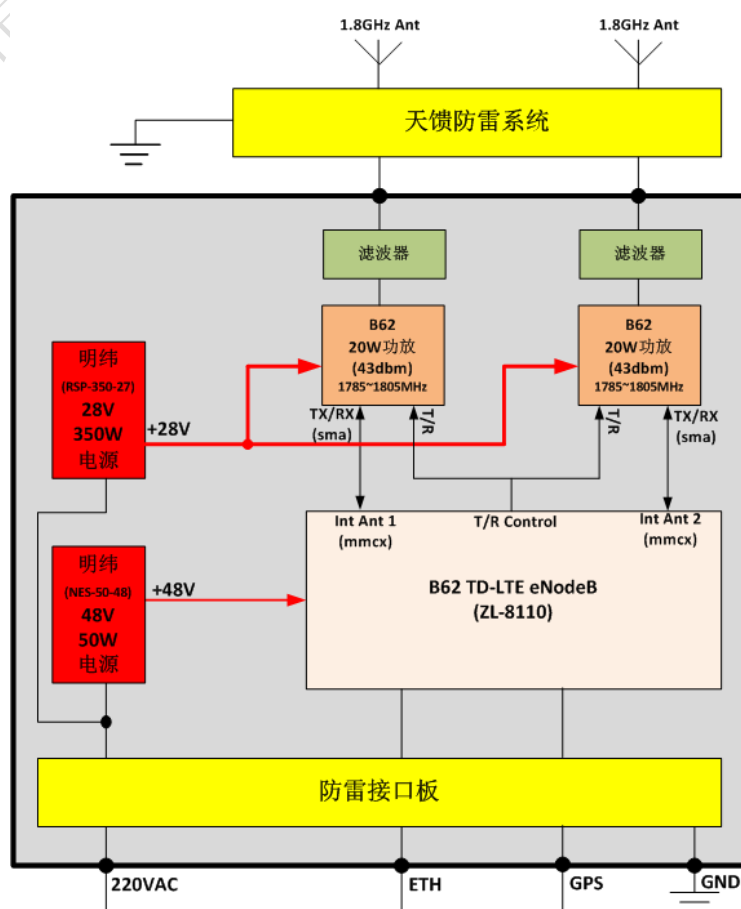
1.8GHz Ant

1.8GHz Ant

天馈防雷系统

滤波器

滤波器

B62
20W功放
(43dbm)
1785~1805MHz

B62
20W功放
(43dbm)
1785~1805MHz

明纬
(RSP-350-27)
28V
350W
电源

+28V

TX/RX
(sma)

T/R

T/R

TX/RX
(sma)

Int Ant 1
(mmcx)

T/R Control

Int Ant 2
(mmcx)

明纬
(NES-50-48)
48V
50W
电源

+48V

B62 TD-LTE eNodeB
(ZL-8110)

防雷接口板

220VAC

ETH

GPS

GND